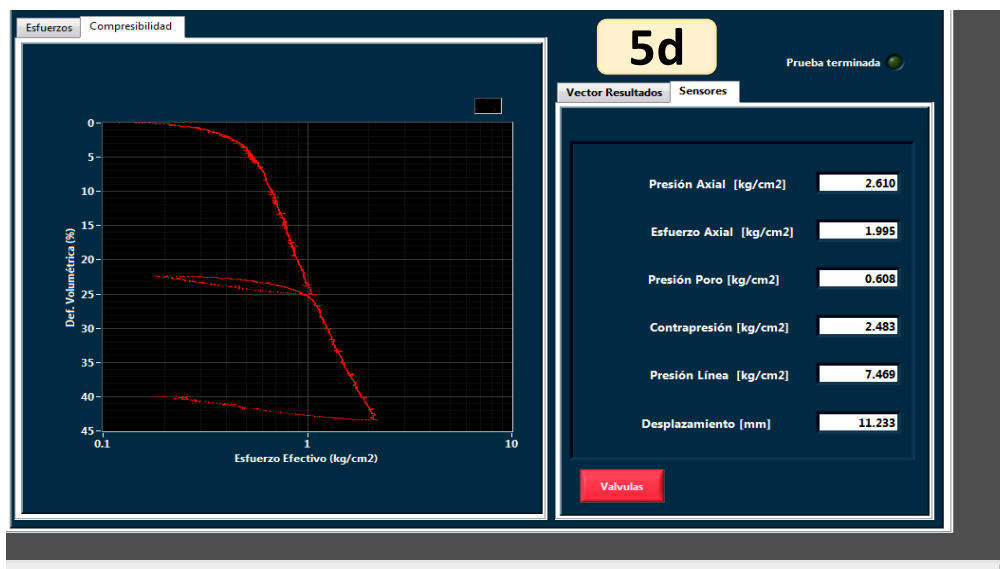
Esfuerzos Compresibilidad

5d

Prueba terminada

Vector Resultados Sensores

Def. Volumétrica (%)

0
5
10
15
20
25
30
35
40
45

0.1 1 10

Esfuerzo Efectivo (kg/cm2)

| | |
|---|---|
| Presión Axial [kg/cm2] | 2.610 |
| Esfuerzo Axial [kg/cm2] | 1.995 |
| Presión Poro [kg/cm2] | 0.608 |
| Contrapresión [kg/cm2] | 2.483 |
| Presión Línea [kg/cm2] | 7.469 |
| Desplazamiento [mm] | 11.233 |

Valvulas